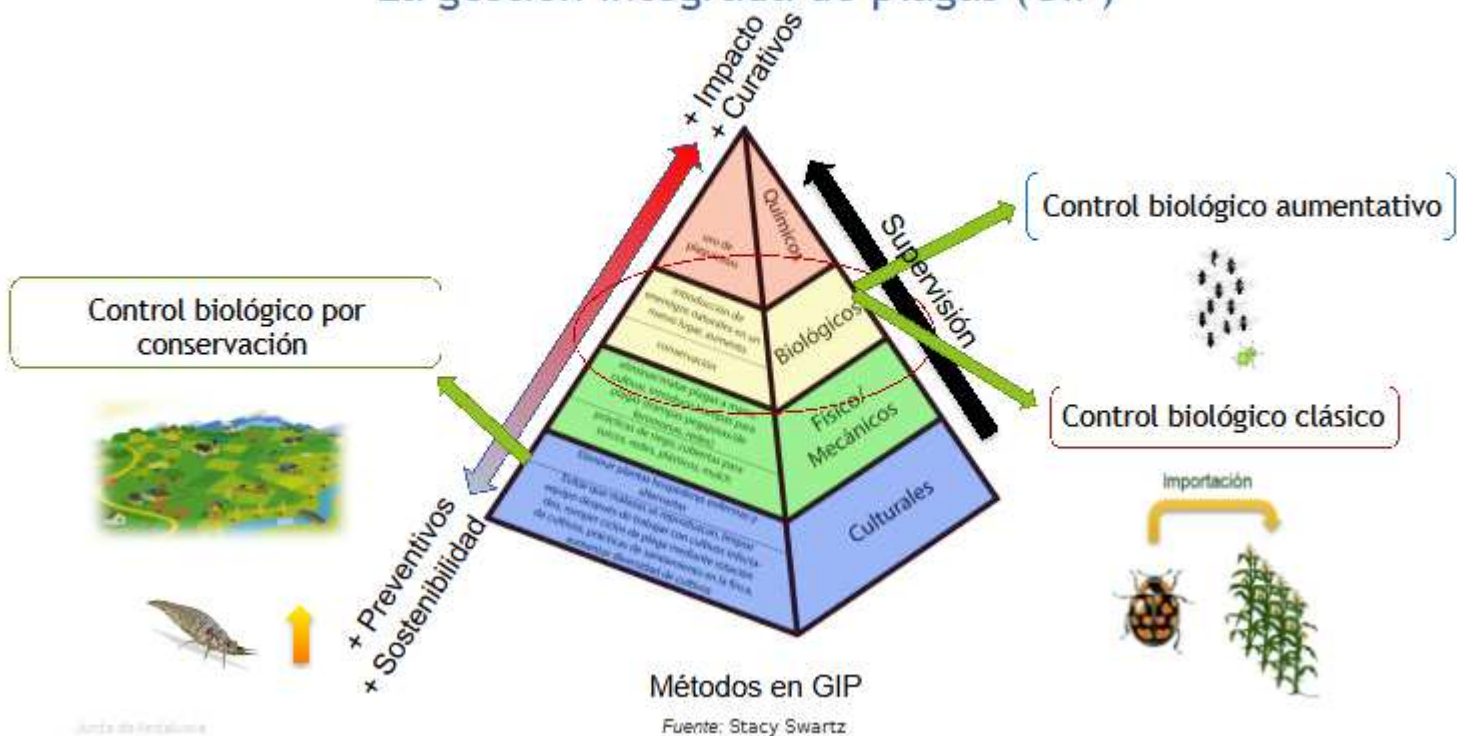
La gestión integrada de plagas (GIP)

+ Impacto
+ Curativos

Químicos

uso de plaguicidas

Control biológico aumentativo

Supervisión

Control biológico por conservación

introducción de enemigos naturales en un mismo lugar, aumento

conservación

Biológicos

Físico/ Mecánicos

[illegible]

Control biológico clásico

Importación

Culturales

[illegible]

+ Preventivos
+ Sostenibilidad

Métodos en GIP

Fuente: Stacy Swartz

Junta de Andalucía